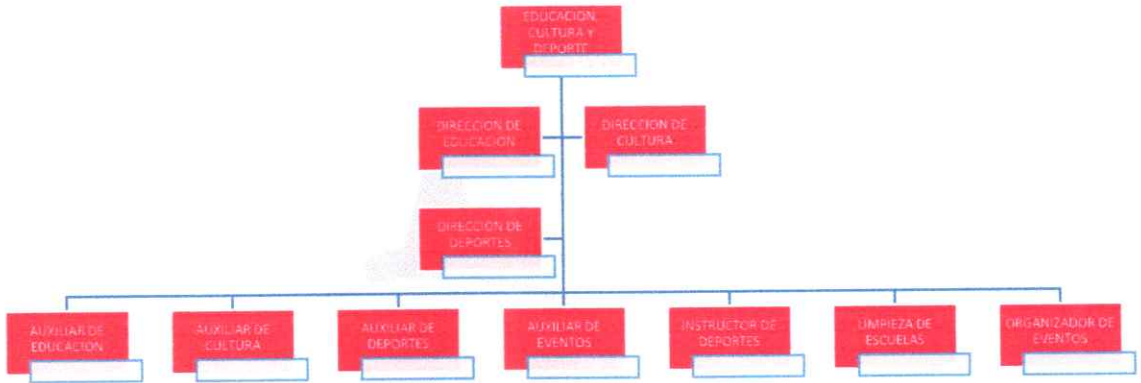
EDUCACION, CULTURA Y DEPORTE

DIRECCION DE EDUCACION

DIRECCION DE CULTURA

DIRECCION DE DEPORTES

AUXILIAR DE EDUCACION

AUXILIAR DE CULTURA

AUXILIAR DE DEPORTES

AUXILIAR DE EVENTOS

INSTRUCTOR DE DEPORTES

LIMPIEZA DE ESCUELAS

ORGANIZADOR DE EVENTOS